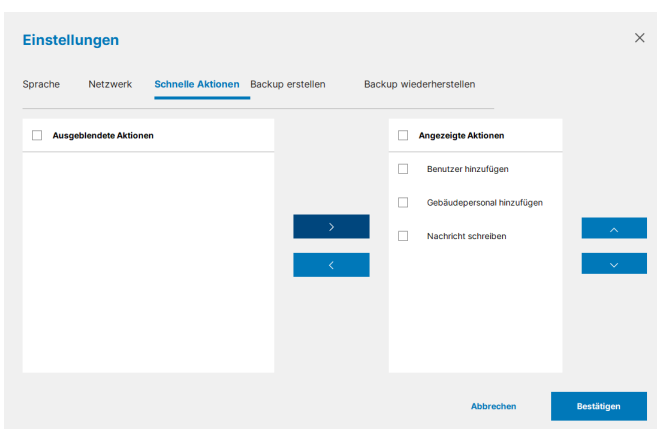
Einstellungen

×

Sprache Netzwerk Schnelle Aktionen Backup erstellen Backup wiederherstellen

Ausgeblendete Aktionen

Angezeigte Aktionen

Benutzer hinzufügen

Gebäudepersonal hinzufügen

Nachricht schreiben

Abbrechen

Bestätigen